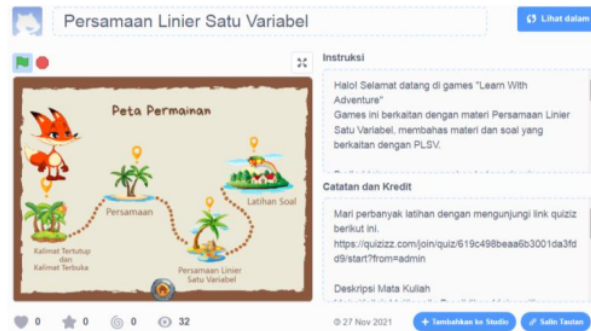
Persamaan Linier Satu Variabel

Lihat dalam

Peta Permainan

Kalimat Tertutup dan Kalimat Terbuka

Persamaan

Persamaan Linier Satu Variabel

Latihan Soal

Instruksi

Halo! Selamat datang di games "Learn With Adventure"
Games ini berkaitan dengan materi Persamaan Linier Satu Variabel, membahas materi dan soal yang berkaitan dengan PLSV.

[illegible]

Catatan dan Kredit

Mari perbanyak latihan dengan mengunjungi link quiziz berikut ini.
https://quizizz.com/join/quiz/619c498beaa6b3001da3fdd9/start?from=admin

Deskripsi Mata Kuliah

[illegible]

0 0 0 32

27 Nov 2021

Tambahkan ke Studio

Salin Tautan